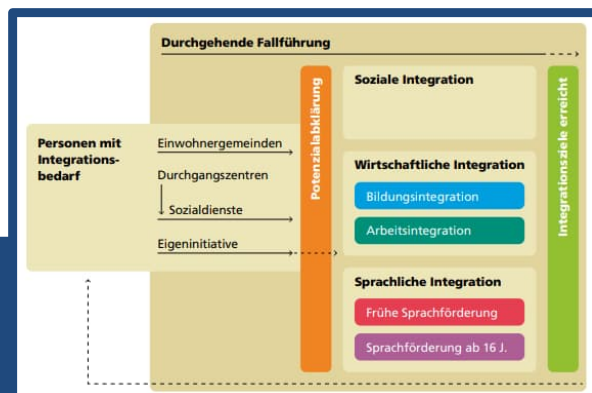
Durchgehende Fallführung

Personen mit Integrationsbedarf

Einwohnergemeinden

Durchgangszentren

Sozialdienste

Eigeninitiative

Potenzialabklärung

Soziale Integration

Wirtschaftliche Integration

Bildungsintegration

Arbeitsintegration

Sprachliche Integration

Frühe Sprachförderung

Sprachförderung ab 16 J.

Integrationsziele erreicht